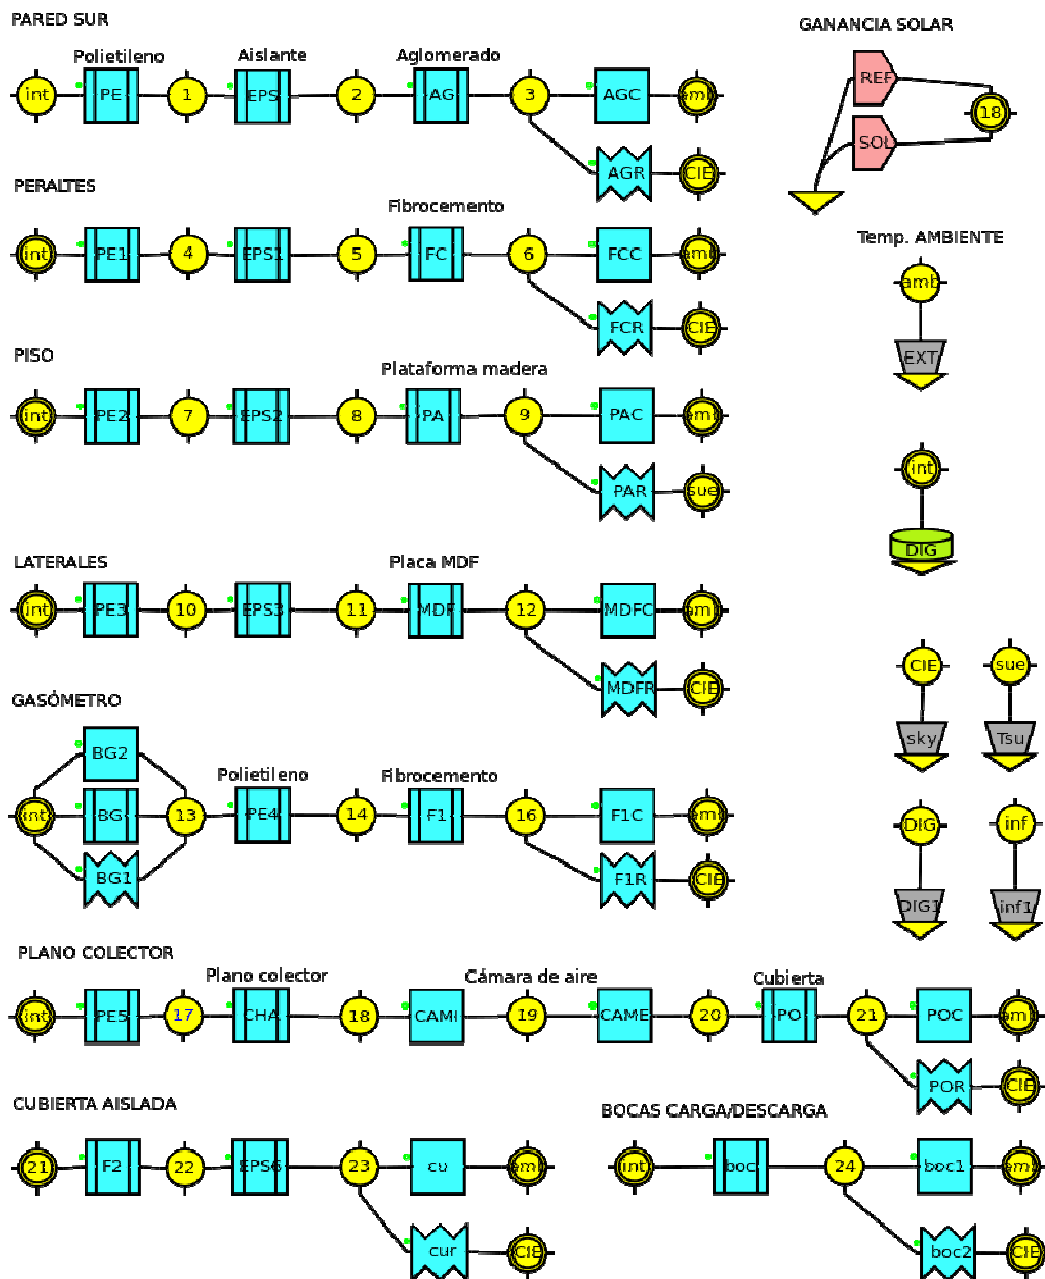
PARED SUR

Polietileno Aislante Aglomerado

int PE 1 EPS 2 AG 3 AGC amb

AGR CIE

GANANCIA SOLAR

REF SOL 18

PERALTES

Fibrocemento

int PE1 4 EPS1 5 FC 6 FCC amb

FCR CIE

Temp. AMBIENTE

amb EXT

PISO

Plataforma madera

int PE2 7 EPS2 8 PA 9 PAC amb

PAR sue

int DIG

LATERALES

Placa MDF

int PE3 10 EPS3 11 MDF 12 MDFC amb

MDFR CIE

CIE sky sue Tsu

GASÓMETRO

BG2 Polietileno Fibrocemento

int BG 13 PE4 14 F1 16 F1C amb

BG1 F1R CIE

DIG DIG1 inf inf1

PLANO COLECTOR

Plano colector Cámara de aire Cubierta

int PE5 17 CHA 18 CAMI 19 CAME 20 PO 21 POC amb

POR CIE

CUBIERTA AISLADA

21 F2 22 EPS6 23 cu amb

cur CIE

BOCAS CARGA/DESCARGA

int boc 24 boc1 amb

boc2 CIE